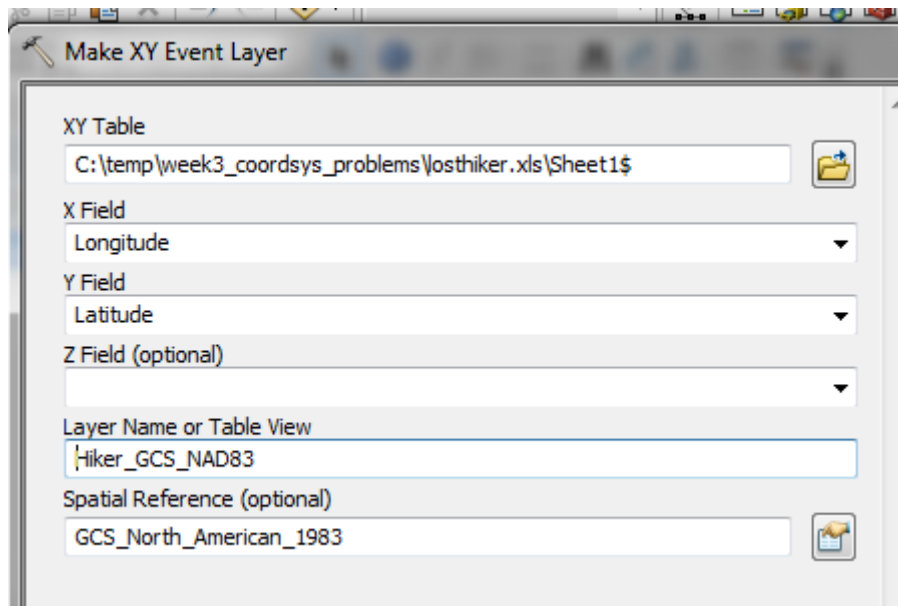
Make XY Event Layer

XY Table
C:\temp\week3_coordsys_problems\losthiker.xls\Sheet1$

X Field
Longitude

Y Field
Latitude

Z Field (optional)

Layer Name or Table View
Hiker_GCS_NAD83

Spatial Reference (optional)
GCS_North_American_1983